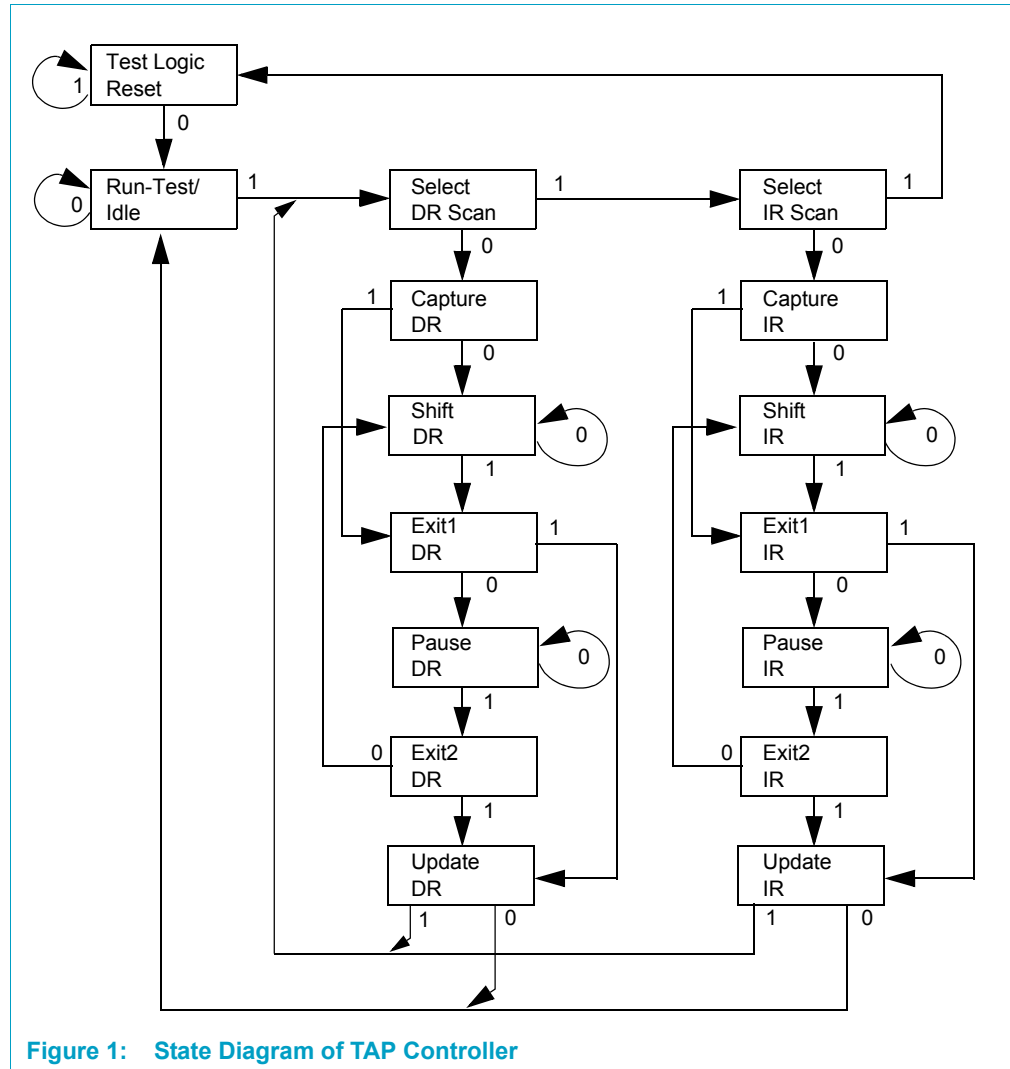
1 Test Logic Reset
0
0 Run-Test/ Idle
1
Select DR Scan
1
Select IR Scan
1
0
0
1 Capture DR
1 Capture IR
0
0
Shift DR
0
Shift IR
0
1
1
Exit1 DR
1
Exit1 IR
1
0
0
Pause DR
0
Pause IR
0
1
1
0 Exit2 DR
0 Exit2 IR
1
1
Update DR
Update IR
1
0
1
0

Figure 1: State Diagram of TAP Controller